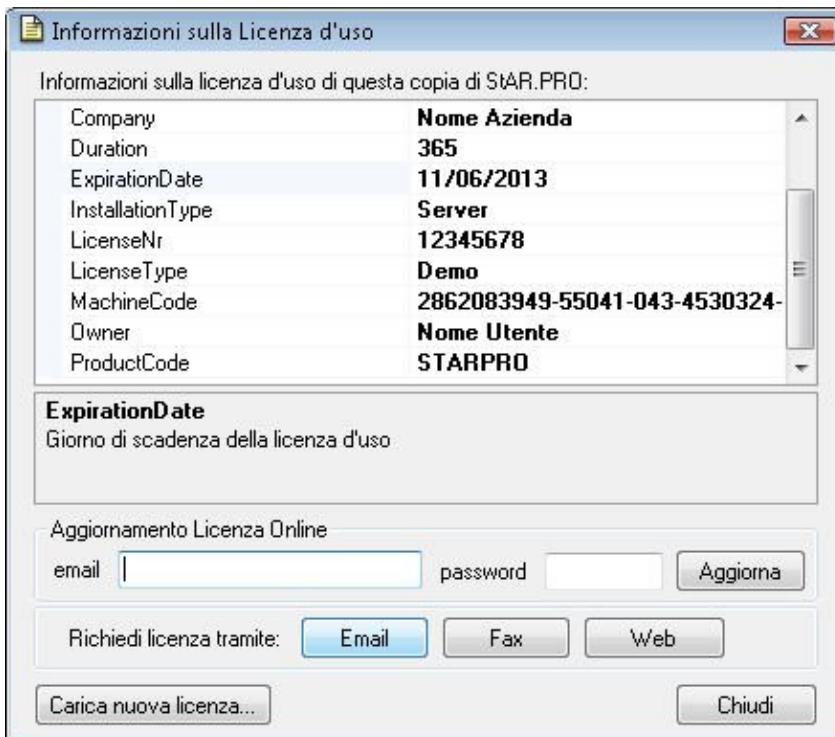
Informazioni sulla Licenza d'uso

Informazioni sulla licenza d'uso di questa copia di StAR.PRO:

| | |
|---|---|
| Company | Nome Azienda |
| Duration | 365 |
| ExpirationDate | 11/06/2013 |
| InstallationType | Server |
| LicenseNr | 12345678 |
| LicenseType | Demo |
| MachineCode | 2862083949-55041-043-4530324- |
| Owner | Nome Utente |
| ProductCode | STARPRO |

ExpirationDate
Giorno di scadenza della licenza d'uso

Aggiornamento Licenza Online
email
password
Aggiorna

Richiedi licenza tramite:
Email
Fax
Web

Carica nuova licenza...
Chiudi